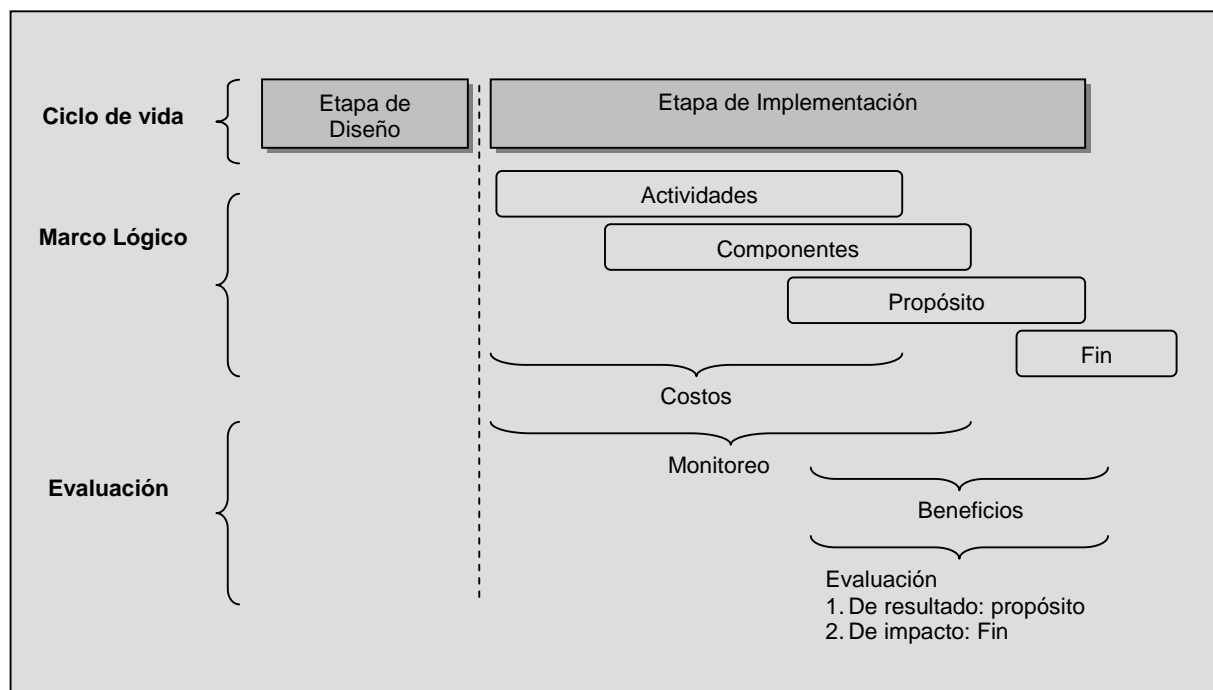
Ciclo de vida

Etapa de Diseño

Etapa de Implementación

Marco Lógico

Actividades

Componentes

Propósito

Fin

Costos

Evaluación

Monitoreo

Beneficios

Evaluación
1. De resultado: propósito
2. De impacto: Fin